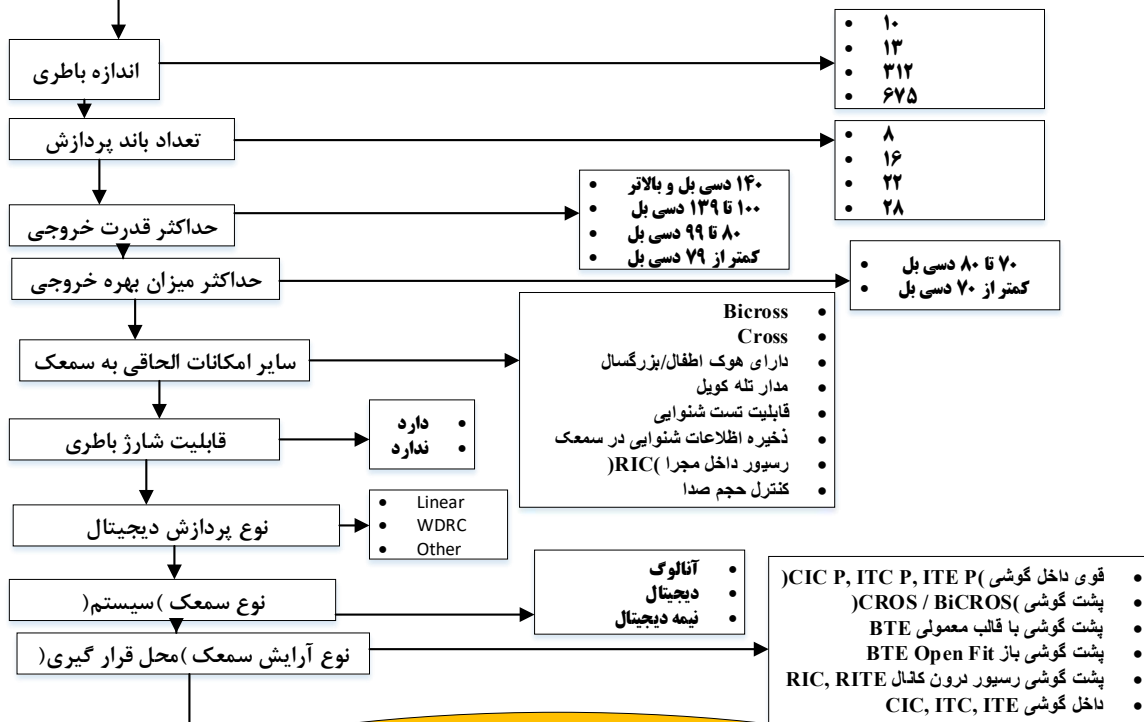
اندازه باطری

- ۱۰
- ۱۳
- ۳۱۲
- ۶۷۵

تعداد باند پردازش

- ۸
- ۱۶
- ۲۲
- ۲۸

حداکثر قدرت خروجی

- ۱۴۰ دسی بل و بالاتر
- ۱۰۰ تا ۱۳۹ دسی بل
- ۸۰ تا ۹۹ دسی بل
- کمتر از ۷۹ دسی بل

حداکثر میزان بهره خروجی

- ۷۰ تا ۸۰ دسی بل
- کمتر از ۷۰ دسی بل

سایر امکانات الحاقی به سمعک

- Bicross
- Cross
- دارای هوک اطفال/بزرگسال
- مدار تله کویل
- قابلیت تست شنوایی
- ذخیره اطلاعات شنوایی در سمعک
- رسیور داخل مجرا )RIC(
- کنترل حجم صدا

قابلیت شارژ باطری

- دارد
- ندارد

نوع پردازش دیجیتال

- Linear
- WDRC
- Other

نوع سمعک )سیستم(

- آنالوگ
- دیجیتال
- نیمه دیجیتال

نوع آرایش سمعک )محل قرار گیری(

- قوی داخل گوشی )CIC P, ITC P, ITE P(
- پشت گوشی )CROS / BiCROS(
- پشت گوشی با قالب معمولی BTE
- پشت گوشی باز BTE Open Fit
- پشت گوشی رسیور درون کانال RIC, RITE
- داخل گوشی CIC, ITC, ITE